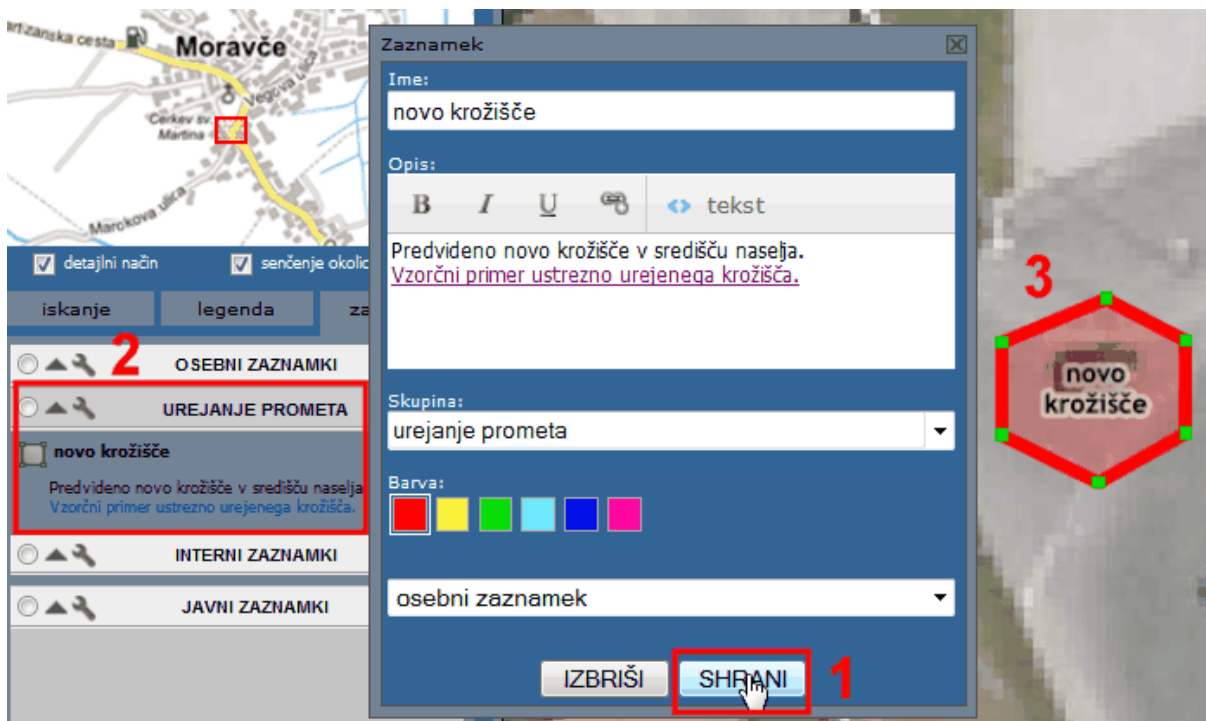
Moravče
rfizanska cesta
Vegova ulica
Cerkev sv. Martina
Marokova ulica
detajlni način
senčenje okolic
iskanje
legenda
za
2
OSEBNI ZAZNAMKI
UREJANJE PROMETA
novo križišče
Predvideno novo križišče v središču naselja
Vzorčni primer ustrezno urejenega križišča.
INTERNI ZAZNAMKI
JAVNI ZAZNAMKI

Zaznamek
Ime:
novo križišče
Opis:
B I U tekst
Predvideno novo križišče v središču naselja.
Vzorčni primer ustrezno urejenega križišča.
Skupina:
urejanje prometa
Barva:
osebni zaznamek
IZBRIŠI
SHRANI
1

3
novo križišče